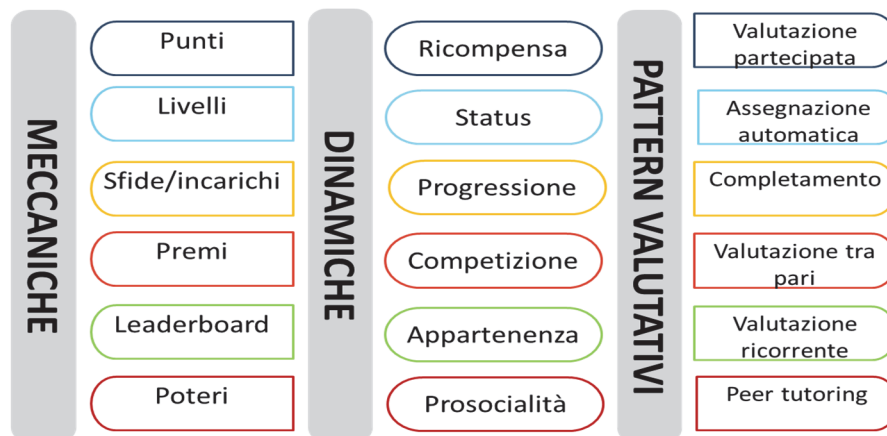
MECCANICHE

Punti

Livelli

Sfide/incarichi

Premi

Leaderboard

Poteri

DINAMICHE

Ricompensa

Status

Progressione

Competizione

Appartenenza

Prosocialità

PATTERN VALUTATIVI

Valutazione partecipata

Assegnazione automatica

Completamento

Valutazione tra pari

Valutazione ricorrente

Peer tutoring